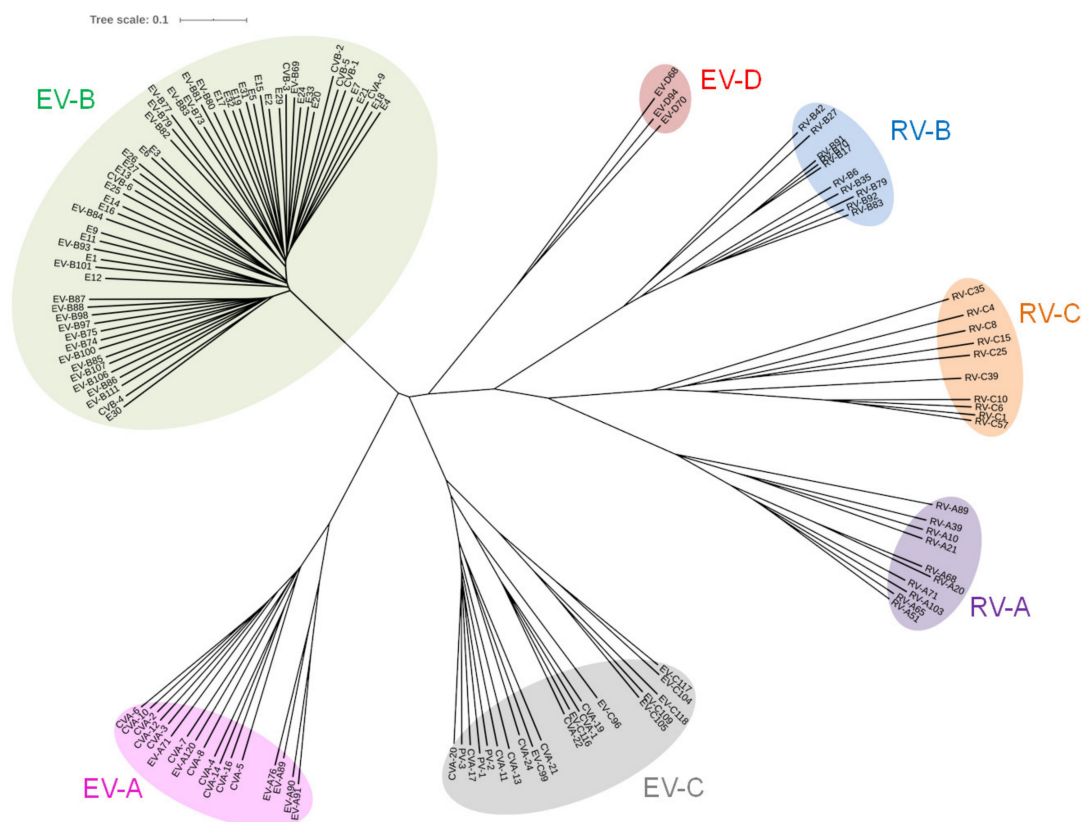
Tree scale: 0.1

EV-B

CVB-2
CVB-5
CVB-1
CVA-9
E7
E2
E6
E4
E20
E33
E24
EV-B69
CVB-3
E29
E25
E15
E31
E32
E30
E11
EV-B80
EV-B73
EV-B81
EV-B83
EV-B77
EV-B79
EV-B82
E3
E5
E1
CVB-6
E26
E14
E16
EV-B84
E9
E11
EV-B93
E1
EV-B101
E12
EV-B87
EV-B88
EV-B98
EV-B97
EV-B75
EV-B74
EV-B100
EV-B85
EV-B107
EV-B106
EV-B86
EV-B111
CVB-4
E30

EV-D
EV-D68
EV-D94
EV-D70

RV-B
RV-B42
RV-B27
RV-B91
RV-B17
RV-B70
RV-B6
RV-B35
RV-B79
RV-B92
RV-B83

RV-C
RV-C35
RV-C4
RV-C8
RV-C15
RV-C25
RV-C39
RV-C10
RV-C6
RV-C1
RV-C57

RV-A
RV-A89
RV-A39
RV-A10
RV-A21
RV-A68
RV-A20
RV-A71
RV-A103
RV-A65
RV-A51

EV-C
EV-C117
EV-C104
EV-C118
EV-C109
EV-C105
EV-C96
CVA-19
CVA-1
CVA-22
CVA-21
EV-C99
CVA-13
CVA-24
CVA-11
CVA-17
PV-1
PV-2
PV-3
CVA-20

EV-A
CVA-6
CVA-10
CVA-2
CVA-3
EV-A71
CVA-7
EV-A120
CVA-8
CVA-4
CVA-14
CVA-16
CVA-5
EV-A76
EV-A89
EV-A90
EV-A91